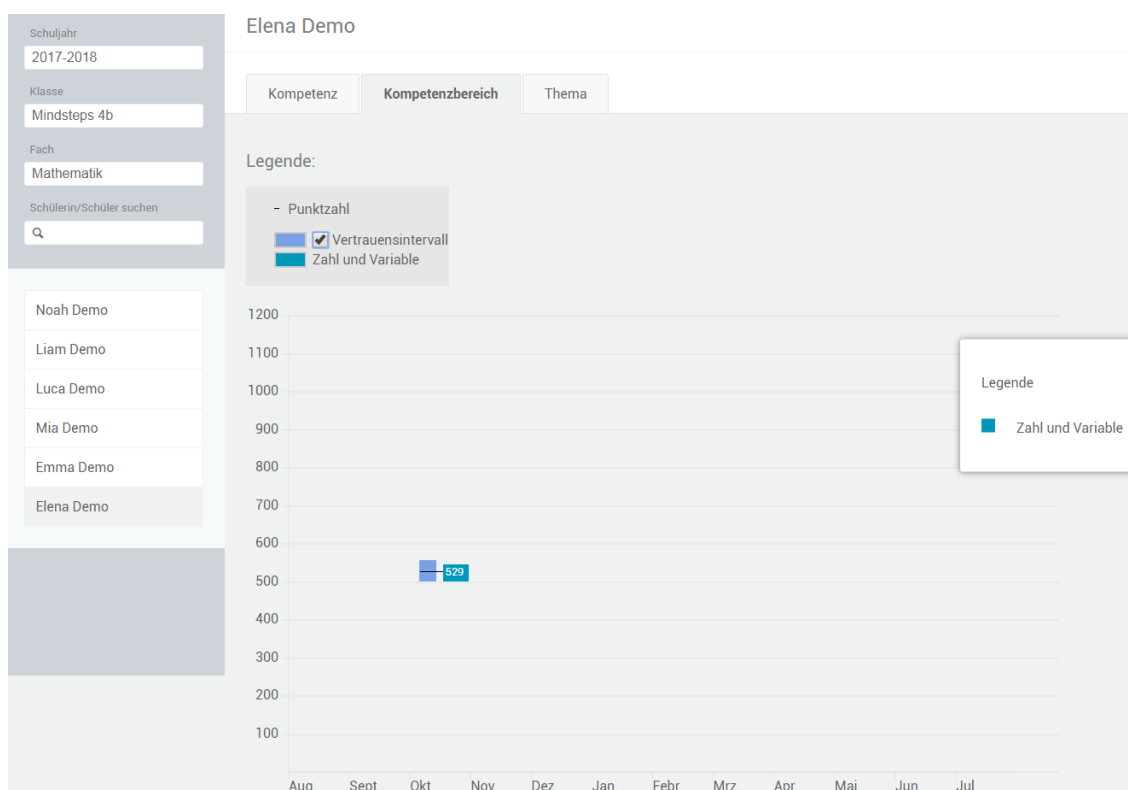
Schuljahr
2017-2018
Klasse
Mindsteps 4b
Fach
Mathematik
Schülerin/Schüler suchen

Noah Demo
Liam Demo
Luca Demo
Mia Demo
Emma Demo
Elena Demo

Elena Demo

Kompetenz | Kompetenzbereich | Thema

Legende:

- Punktzahl
Vertrauensintervall
Zahl und Variable

1200
1100
1000
900
800
700
600
500
400
300
200
100

529

Aug Sept Okt Nov Dez Jan Febr Mrz Apr Mai Jun Jul

Legende
Zahl und Variable